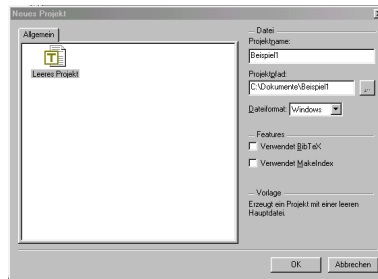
Neues Projekt

Allgemein

Leeres Projekt

Datei

Projektname:

Beispiel1

Projektpfad:

C:\Dokumente\Beispiel1

...

Dateiformat: Windows

Features

Verwendet BibTeX

Verwendet MakeIndex

Vorlage

Erzeugt ein Projekt mit einer leeren Hauptdatei.

OK

Abbrechen